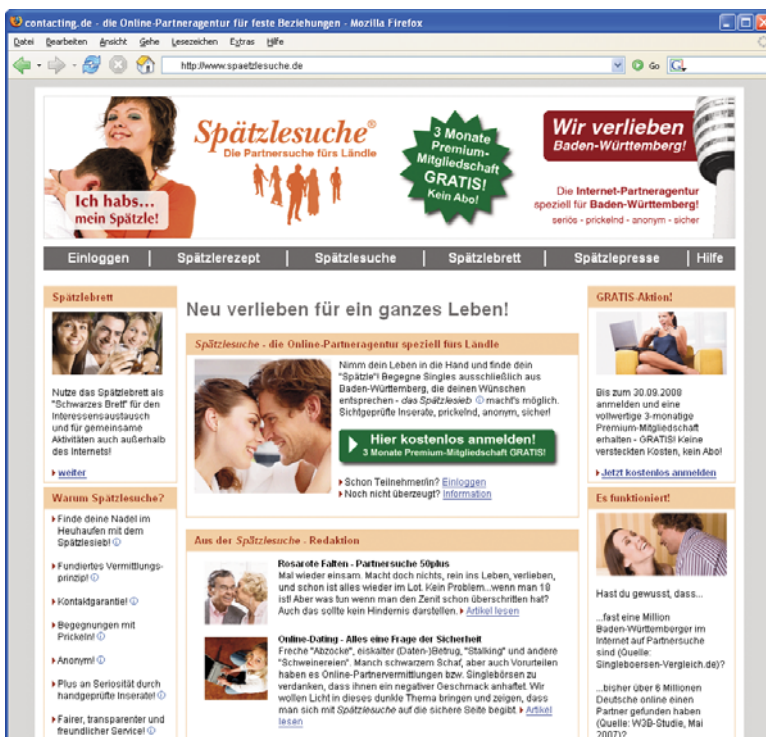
contacting.de - die Online-Partneragentur für feste Beziehungen - Mozilla Firefox

Datei Bearbeiten Ansicht Gehe Lesezeichen Extras Hilfe

http://www.spaetzlesuche.de

Go

Spätzlesuche®
Die Partnersuche fürs Ländle

Ich habs... mein Spätzle!

3 Monate Premium-Mitgliedschaft GRATIS! Kein Abo!

Wir verlieben Baden-Württemberg!

Die Internet-Partneragentur speziell für Baden-Württemberg!
seriös · prickelnd · anonym · sicher

Einloggen | Spätzlerezept | Spätzlesuche | Spätzlebrett | Spätzlepresse | Hilfe

Spätzlebrett

Nutze das Spätzlebrett als "Schwarzes Brett" für den Interessensaustausch und für gemeinsame Aktivitäten auch außerhalb des Internets!

weiter

Warum Spätzlesuche?

Finde deine Nadel im Heuhaufen mit dem Spätzlesieb!

Fundiertes Vermittlungs-prinzip!

Kontaktgarantie!

Begegnungen mit Prickeln!

Anonym!

Plus an Seriosität durch handgeprüfte Inserate!

Fairer, transparenter und freundlicher Service!

Neu verlieben für ein ganzes Leben!

Spätzlesuche - die Online-Partneragentur speziell fürs Ländle

Nimm dein Leben in die Hand und finde dein "Spätzle"! Begegne Singles ausschließlich aus Baden-Württemberg, die deinen Wünschen entsprechen - das Spätzlesieb macht's möglich. Sichtgeprüfte Inserate, prickelnd, anonym, sicher!

Hier kostenlos anmelden!
3 Monate Premium-Mitgliedschaft GRATIS!

Schon Teilnehmer/in? Einloggen
Noch nicht überzeugt? Information

Aus der Spätzlesuche - Redaktion

Rosarote Falten - Partnersuche 50plus
Mal wieder einsam. Macht doch nichts, rein ins Leben, verlieben, und schon ist alles wieder im Lot. Kein Problem...wenn man 18 ist! Aber was tun wenn man den Zenit schon überschritten hat? Auch das sollte kein Hindernis darstellen. Artikel lesen

Online-Dating - Alles eine Frage der Sicherheit
Freche "Abzocke", eiskalter (Daten-)Betrug, "Stalking" und andere "Schweinereien". Manch schwarzem Schaf, aber auch Vorurteilen haben es Online-Partnervermittlungen bzw. Singlebörsen zu verdanken, dass ihnen ein negativer Geschmack anhaftet. Wir wollen Licht in dieses dunkle Thema bringen und zeigen, dass man sich mit Spätzlesuche auf die sichere Seite begibt. Artikel lesen

GRATIS-Aktion!

Bis zum 30.09.2008 anmelden und eine vollwertige 3-monatige Premium-Mitgliedschaft erhalten - GRATIS! Keine versteckten Kosten, kein Abo!

Jetzt kostenlos anmelden

Es funktioniert!

Hast du gewusst, dass...

...fast eine Million Baden-Württemberger im Internet auf Partnersuche sind (Quelle: Singleboersen-Vergleich.de)?

...bisher über 6 Millionen Deutsche online einen Partner gefunden haben (Quelle: W3B-Studie, Mai 2007)?